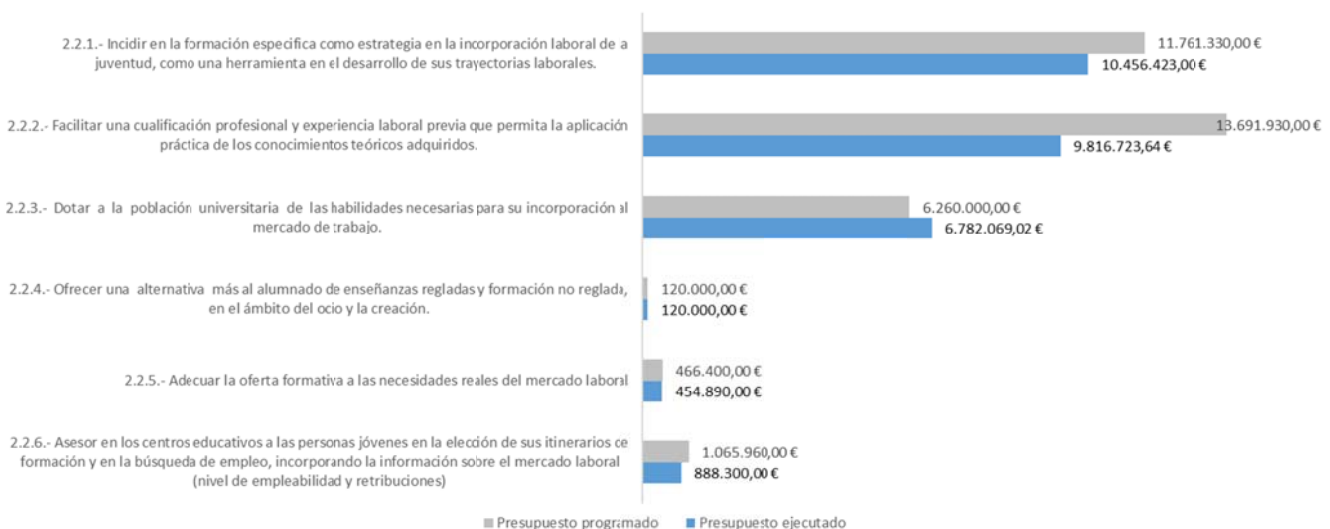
2.2.1.- Incidir en la formación especifica como estrategia en la incorporación laboral de a juventud, como una herramienta en el desarrollo de sus trayectorias laborales.

11.761.330,00 €

10.456.423,00 €

2.2.2.- Facilitar una cualificación profesional y experiencia laboral previa que permita la aplicación práctica de los conocimientos teóricos adquiridos.

13.691.930,00 €

9.816.723,64 €

2.2.3.- Dotar a la población universitaria de las habilidades necesarias para su incorporación al mercado de trabajo.

6.260.000,00 €

6.782.069,02 €

2.2.4.- Ofrecer una alternativa más al alumnado de enseñanzas regladas y formación no reglada, en el ámbito del ocio y la creación.

120.000,00 €

120.000,00 €

2.2.5.- Adecuar la oferta formativa a las necesidades reales del mercado laboral

466.400,00 €

454.890,00 €

2.2.6.- Asesor en los centros educativos a las personas jóvenes en la elección de sus itinerarios de formación y en la búsqueda de empleo, incorporando la información sobre el mercado laboral (nivel de empleabilidad y retribuciones)

1.065.960,00 €

888.300,00 €

Presupuesto programado Presupuesto ejecutado